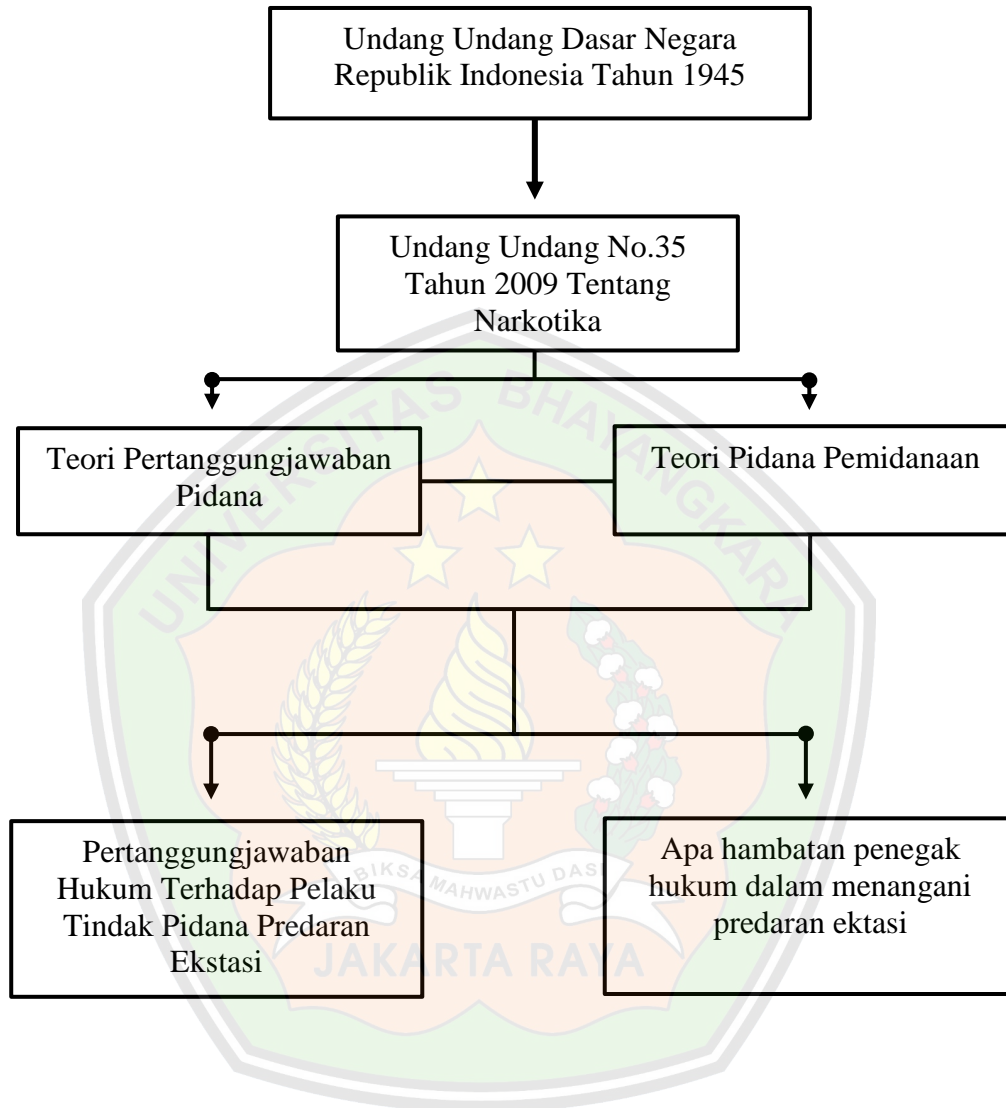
Undang Undang Dasar Negara Republik Indonesia Tahun 1945

Undang Undang No.35 Tahun 2009 Tentang Narkotika

Teori Pertanggungjawaban Pidana

Teori Pidana Pemidanaan

Pertanggungjawaban Hukum Terhadap Pelaku Tindak Pidana Predaran Ekstasi

Apa hambatan penegak hukum dalam menangani predaran ektasi

UNIVERSITAS BHAYANGKARA

BIKSA MAHWASTU DASI

JAKARTA RAYA